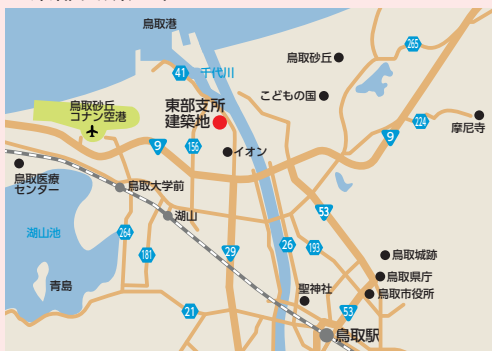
鳥取港
鳥取砂丘
265
41
千代川
こどもの国
鳥取砂丘
コナン空港
東部支所
建築地
224
摩尼寺
9
9
156
イオン
鳥取医療
センター
鳥取大学前
湖山
53
湖山池
264
29
26
193
鳥取城跡
181
鳥取県庁
聖神社
鳥取市役所
青島
21
53
鳥取駅